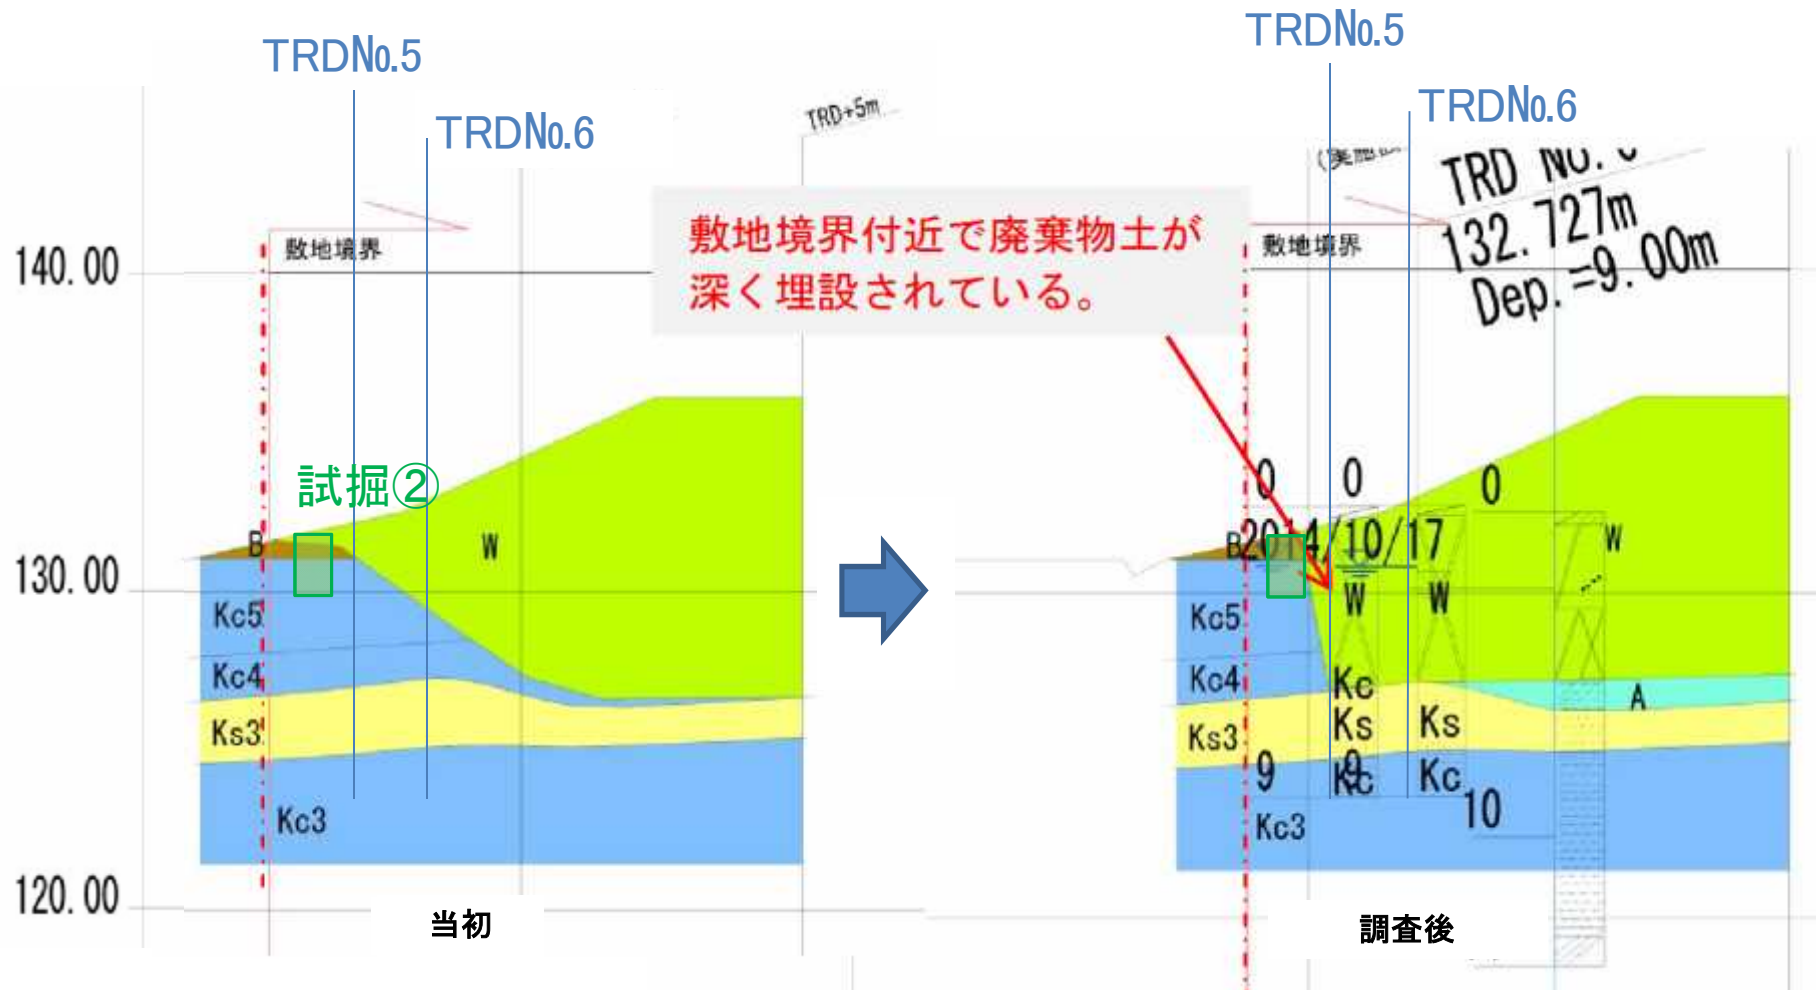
TRDNo.5

TRDNo.6

TRD+5m

敷地境界

140.00

試掘②

B

W

130.00

Kc5

Kc4

Ks3

Kc3

120.00

当初

敷地境界付近で廃棄物土が深く埋設されている。

TRDNo.5

TRDNo.6

TRD No. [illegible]
132.727m
Dep.=9.00m

敷地境界

0 0 0

B2014/10/17

W W W W

Kc5

Kc4

Ks3

Kc3

Kc

Ks Ks

9 Kc Kc 10

A

調査後